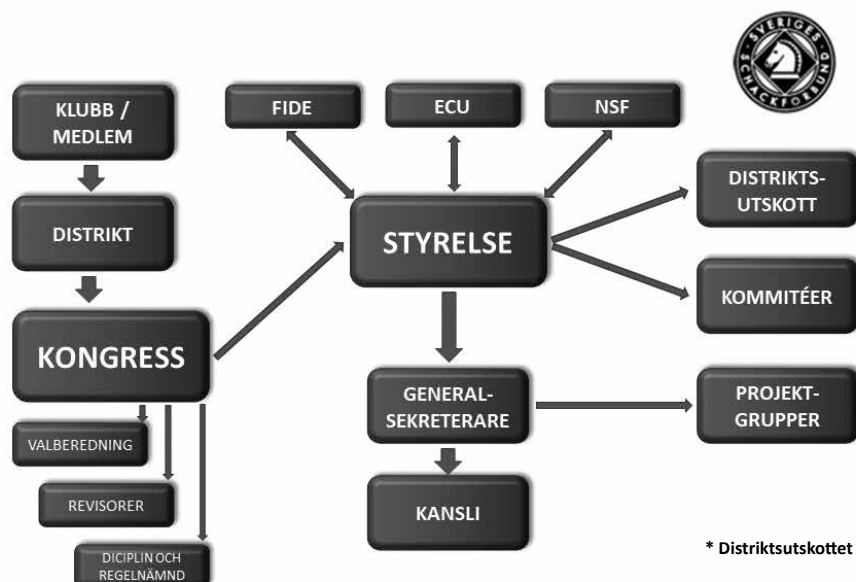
SVERIGES SCHACKFÖRBUND

KLUBB / MEDLEM

DISTRIKT

KONGRESS

VALBEREDNING

REVISORER

DICIPLIN OCH REGELNÄMND

FIDE

ECU

NSF

STYRELSE

DISTRIKTS-UTSKOTT

KOMMITÉER

GENERAL-SEKRETERARE

PROJEKT-GRUPPER

KANSLI

* Distriktsutskottet